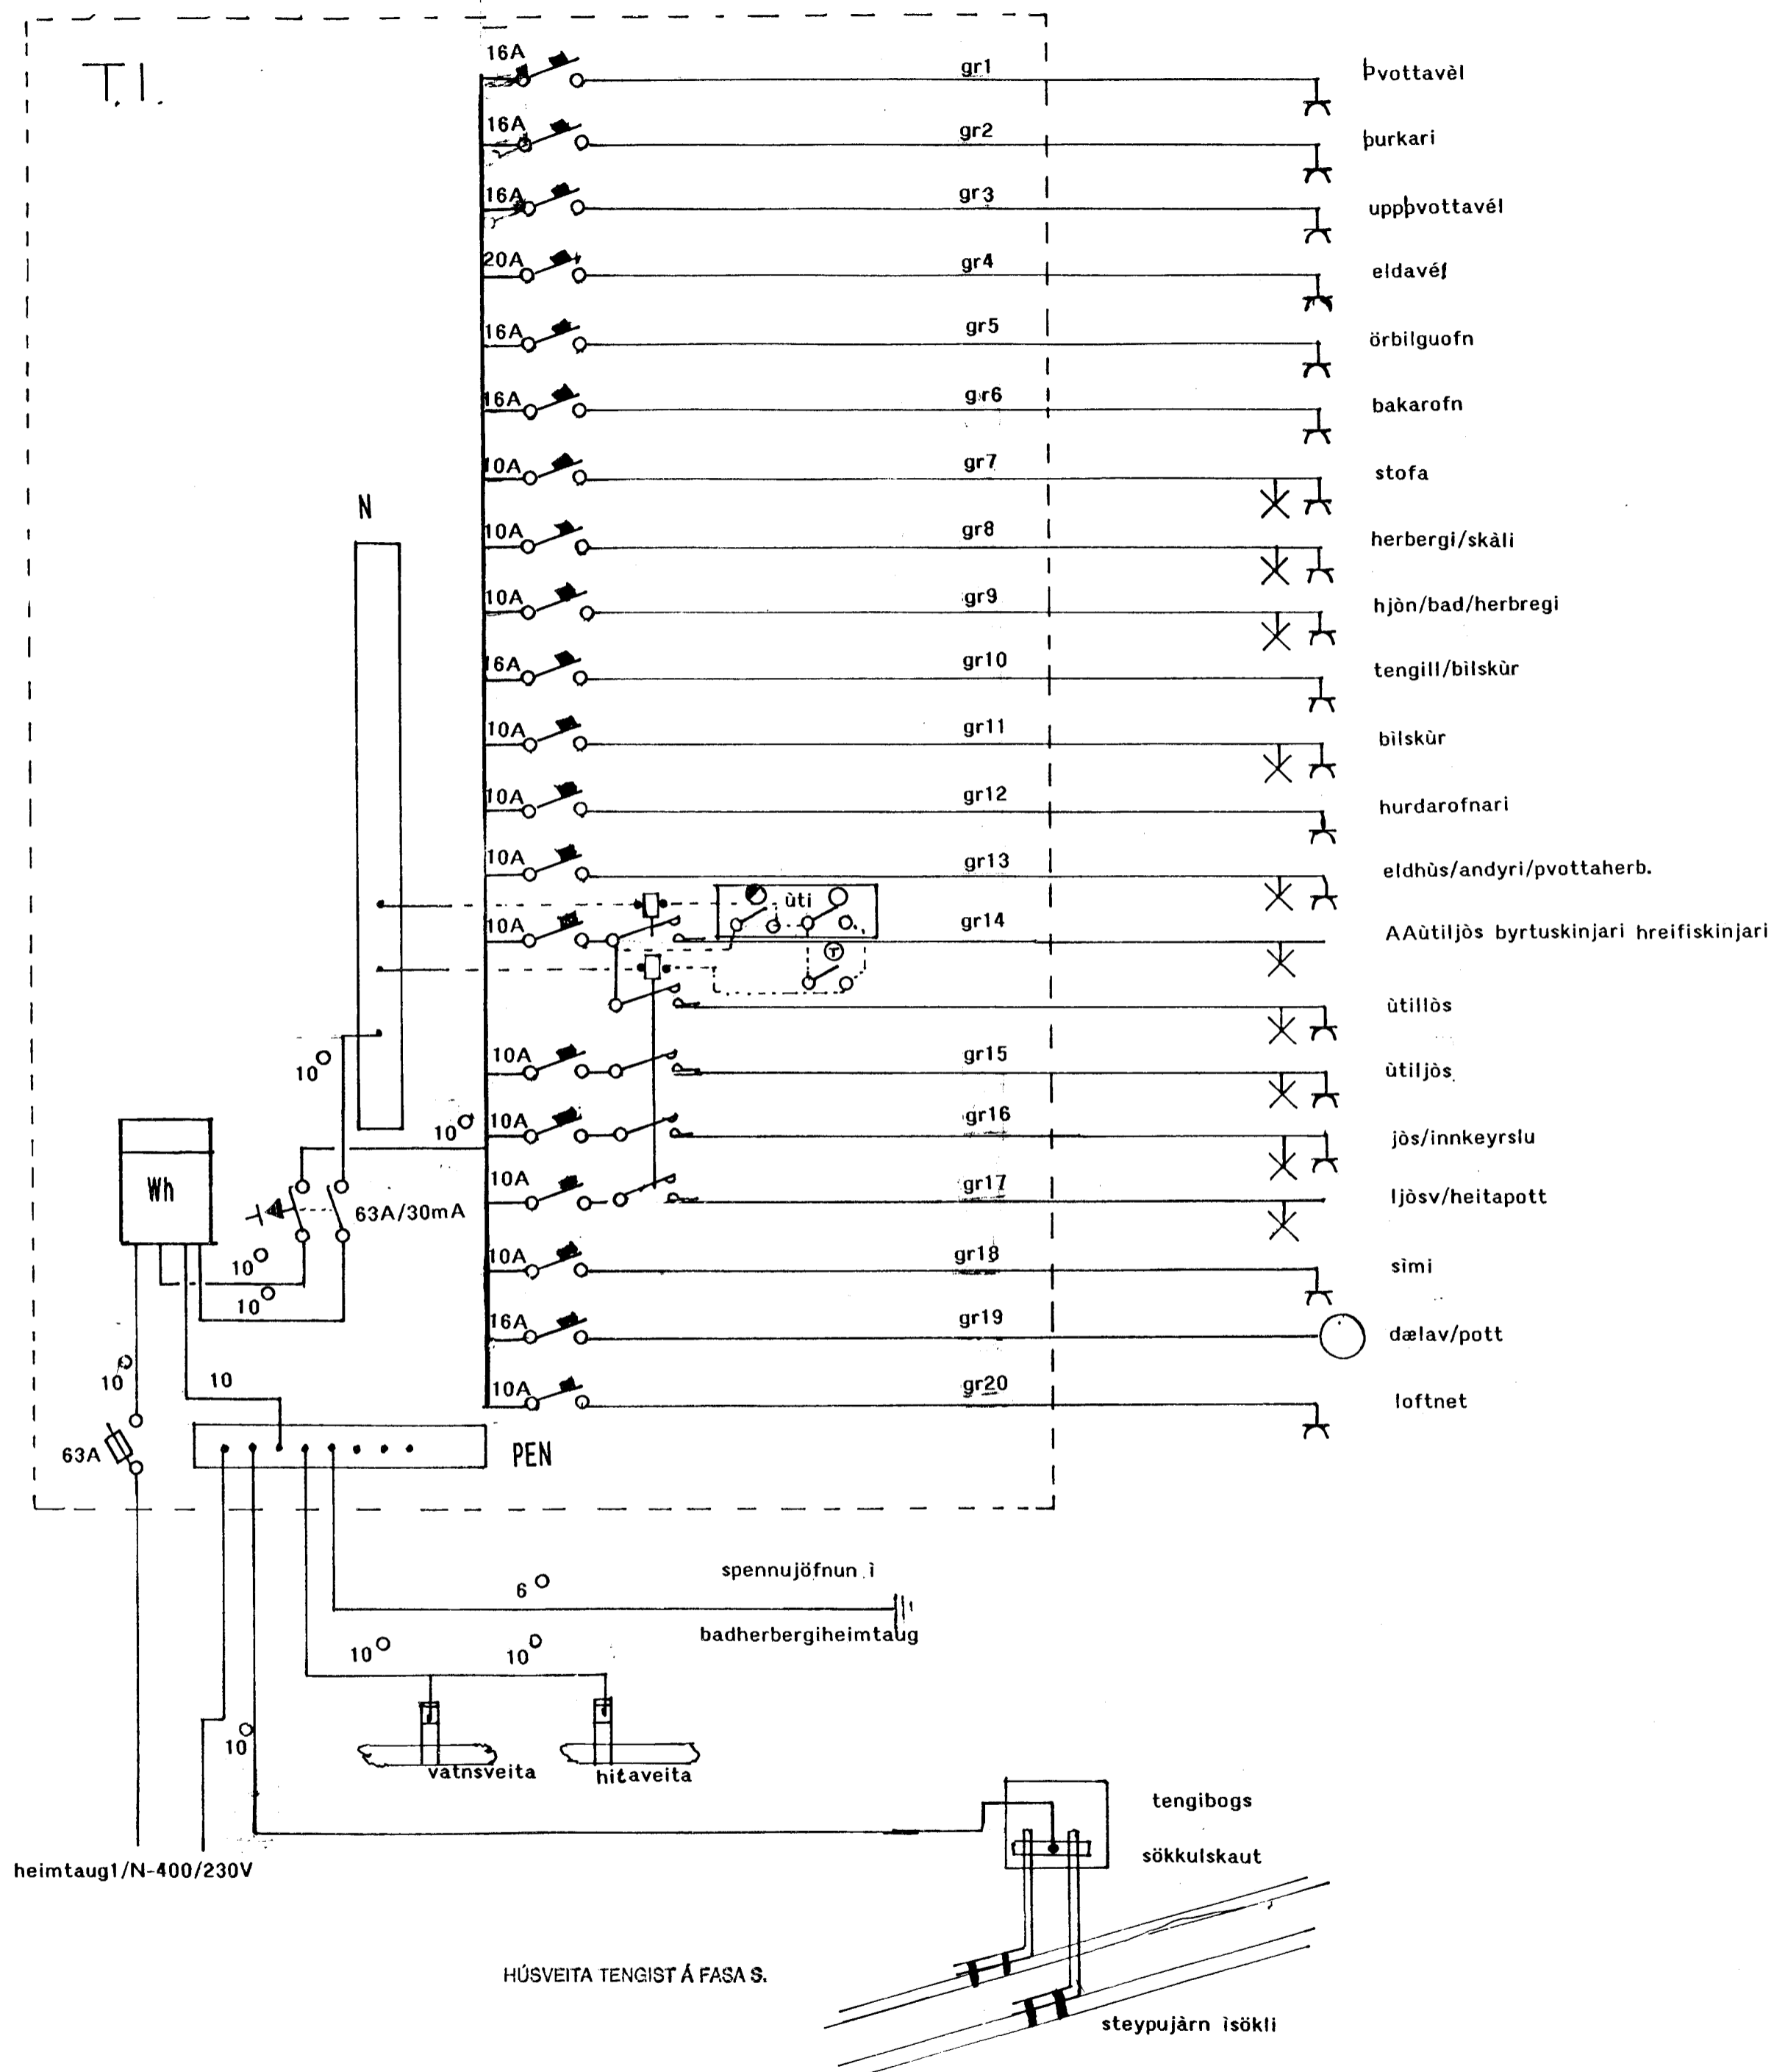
T.I.

16A gr1 Þvottavèl
16A gr2 þurkari
16A gr3 uppþvottavél
20A gr4 eldavél
16A gr5 örbilguofn
16A gr6 bakarofn
10A gr7 stofa
10A gr8 herbergi/skàli
10A gr9 hjòn/bad/herbregi
16A gr10 tengill/bìlskùr
10A gr11 bìlskùr
10A gr12 hurdarofnari
10A gr13 eldhùs/andyri/pvottaherb.
10A gr14 ùti AAùtiljòs byrtuskinjari hreifiskinjari
ùtillòs
10A gr15 ùtiljòs
10A gr16 jòs/innkeyrslu
10A gr17 ljòsv/heitapott
10A gr18 sìmi
16A gr19 dælav/pott
10A gr20 loftnet

N
Wh
10
10
63A/30mA
10
10
10
10
63A
PEN
6
spennujöfnun ì
badherbergiheimtaug
10
10
vatnsveita
hitaveita
10
heimtaug1/N-400/230V
tengibogs
sökkulskaut
HÚSVEITA TENGIST Á FASA S.
steypujàrn ìsökli